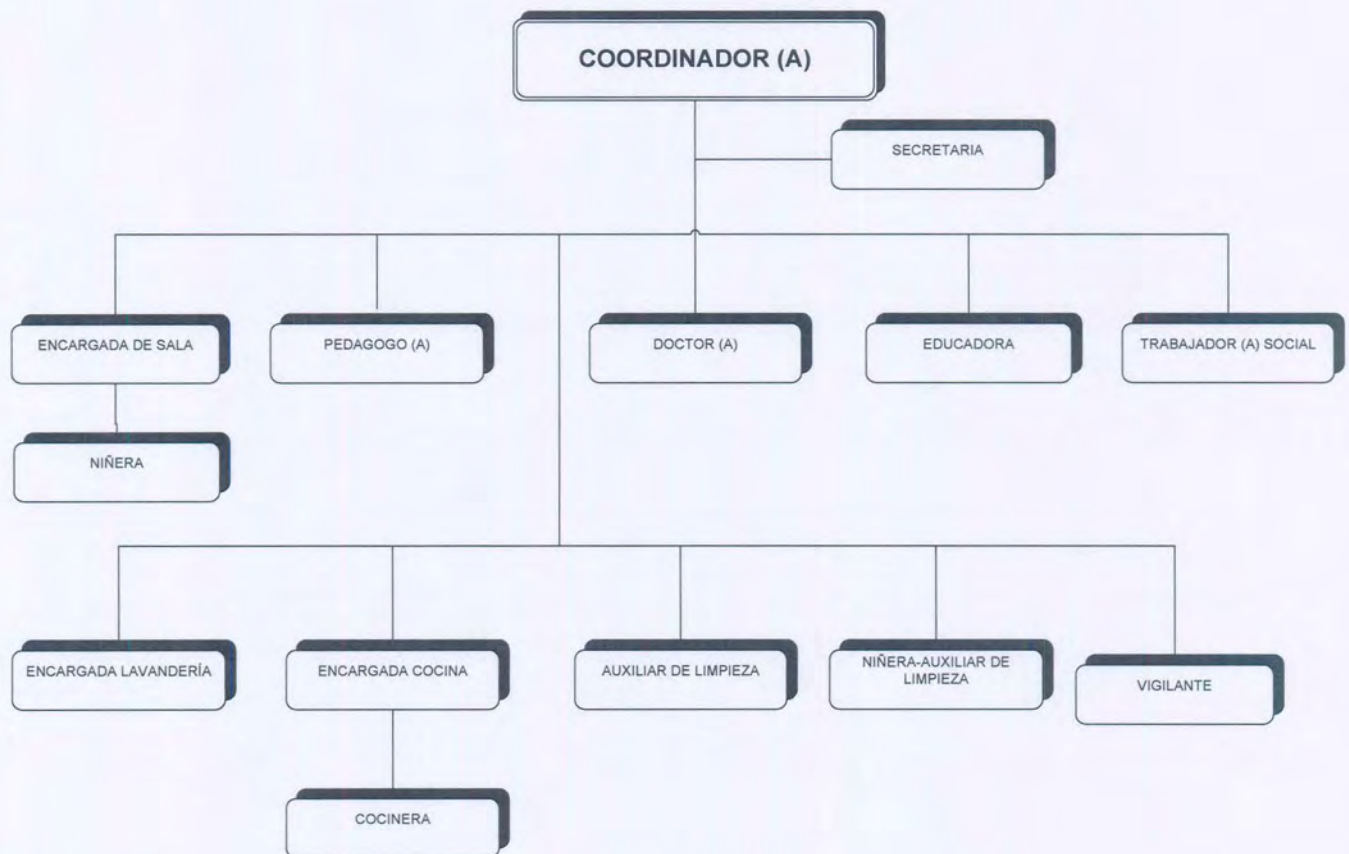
COORDINADOR (A)

SECRETARIA

ENCARGADA DE SALA

PEDAGOGO (A)

DOCTOR (A)

EDUCADORA

TRABAJADOR (A) SOCIAL

NIÑERA

ENCARGADA LAVANDERÍA

ENCARGADA COCINA

AUXILIAR DE LIMPIEZA

NIÑERA-AUXILIAR DE LIMPIEZA

VIGILANTE

COCINERA